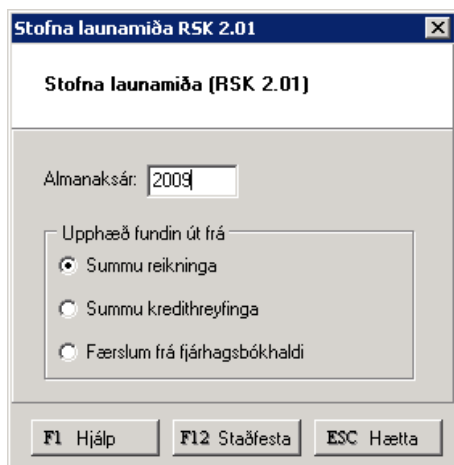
Stofna launamiða RSK 2.01

Stofna launamiða (RSK 2.01)

Almanaksár: 2009

Upphæð fundin út frá

Summu reikninga

Summu kredithreyfinga

Færslum frá fjárhagsbókhaldi

F1 Hjálp

F12 Staðfesta

ESC Hætta